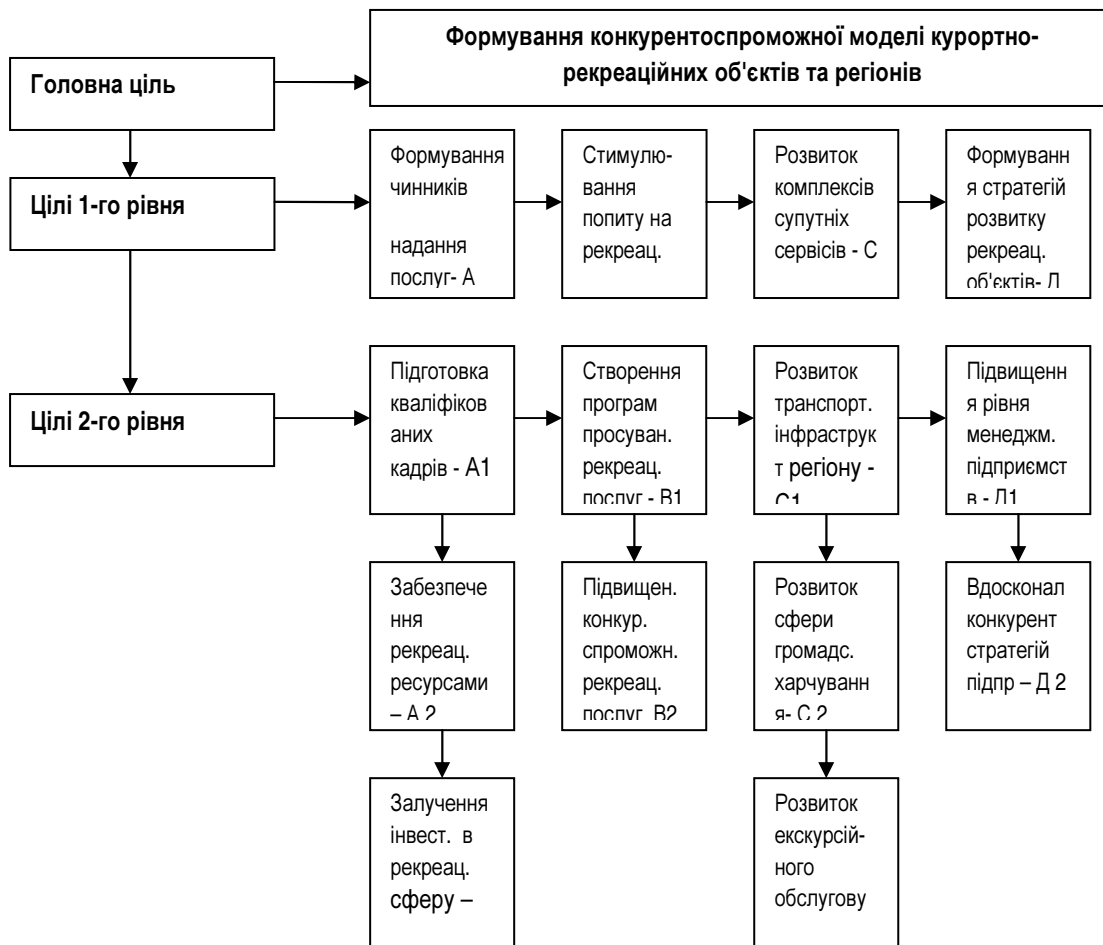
Головна ціль

Формування конкурентоспроможної моделі курортно-рекреаційних об'єктів та регіонів

Цілі 1-го рівня

Формування чинників надання послуг- А

Стимулювання попиту на рекреац.

Розвиток комплексів супутніх сервісів - С

Формуванн я стратегій розвитку рекреац. об'єктів- Д

Цілі 2-го рівня

Підготовка кваліфіков аних кадрів - А1

Створення програм просуван. рекреац. послуг - В1

Розвиток транспорт. інфраструкт т регіону - С1

Підвищенн я рівня менеджм. підприємст в - Д1

Забезпече ння рекреац. ресурсами – А 2

Підвищен. конкур. спроможн. рекреац. послуг В2

Розвиток сфери громадс. харчуванн я- С 2

Вдосконал конкурент стратегій підпр – Д 2

Залучення інвест. в рекреац. сферу –

Розвиток екскурсій-ного обслугову